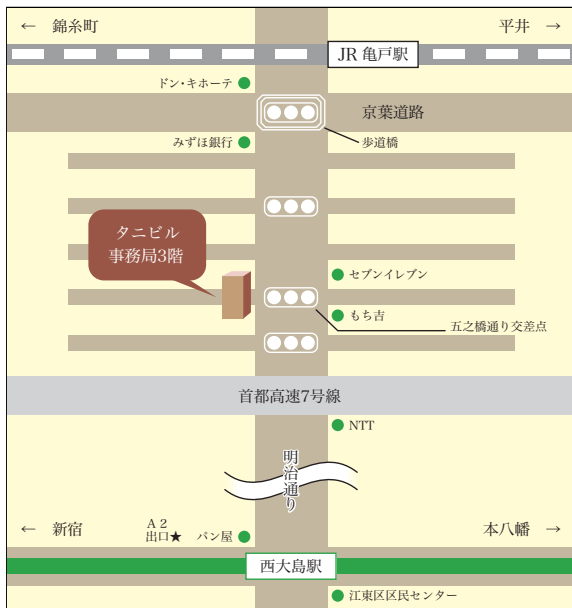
← 錦糸町

平井 →

JR 亀戸駅

ドン・キホーテ

京葉道路

みずほ銀行

歩道橋

タニビル
事務局3階

セブンイレブン

もち吉

五之橋通り交差点

首都高速7号線

NTT

明治通り

← 新宿

A 2
出口★

パン屋

本八幡 →

西大島駅

江東区区民センター